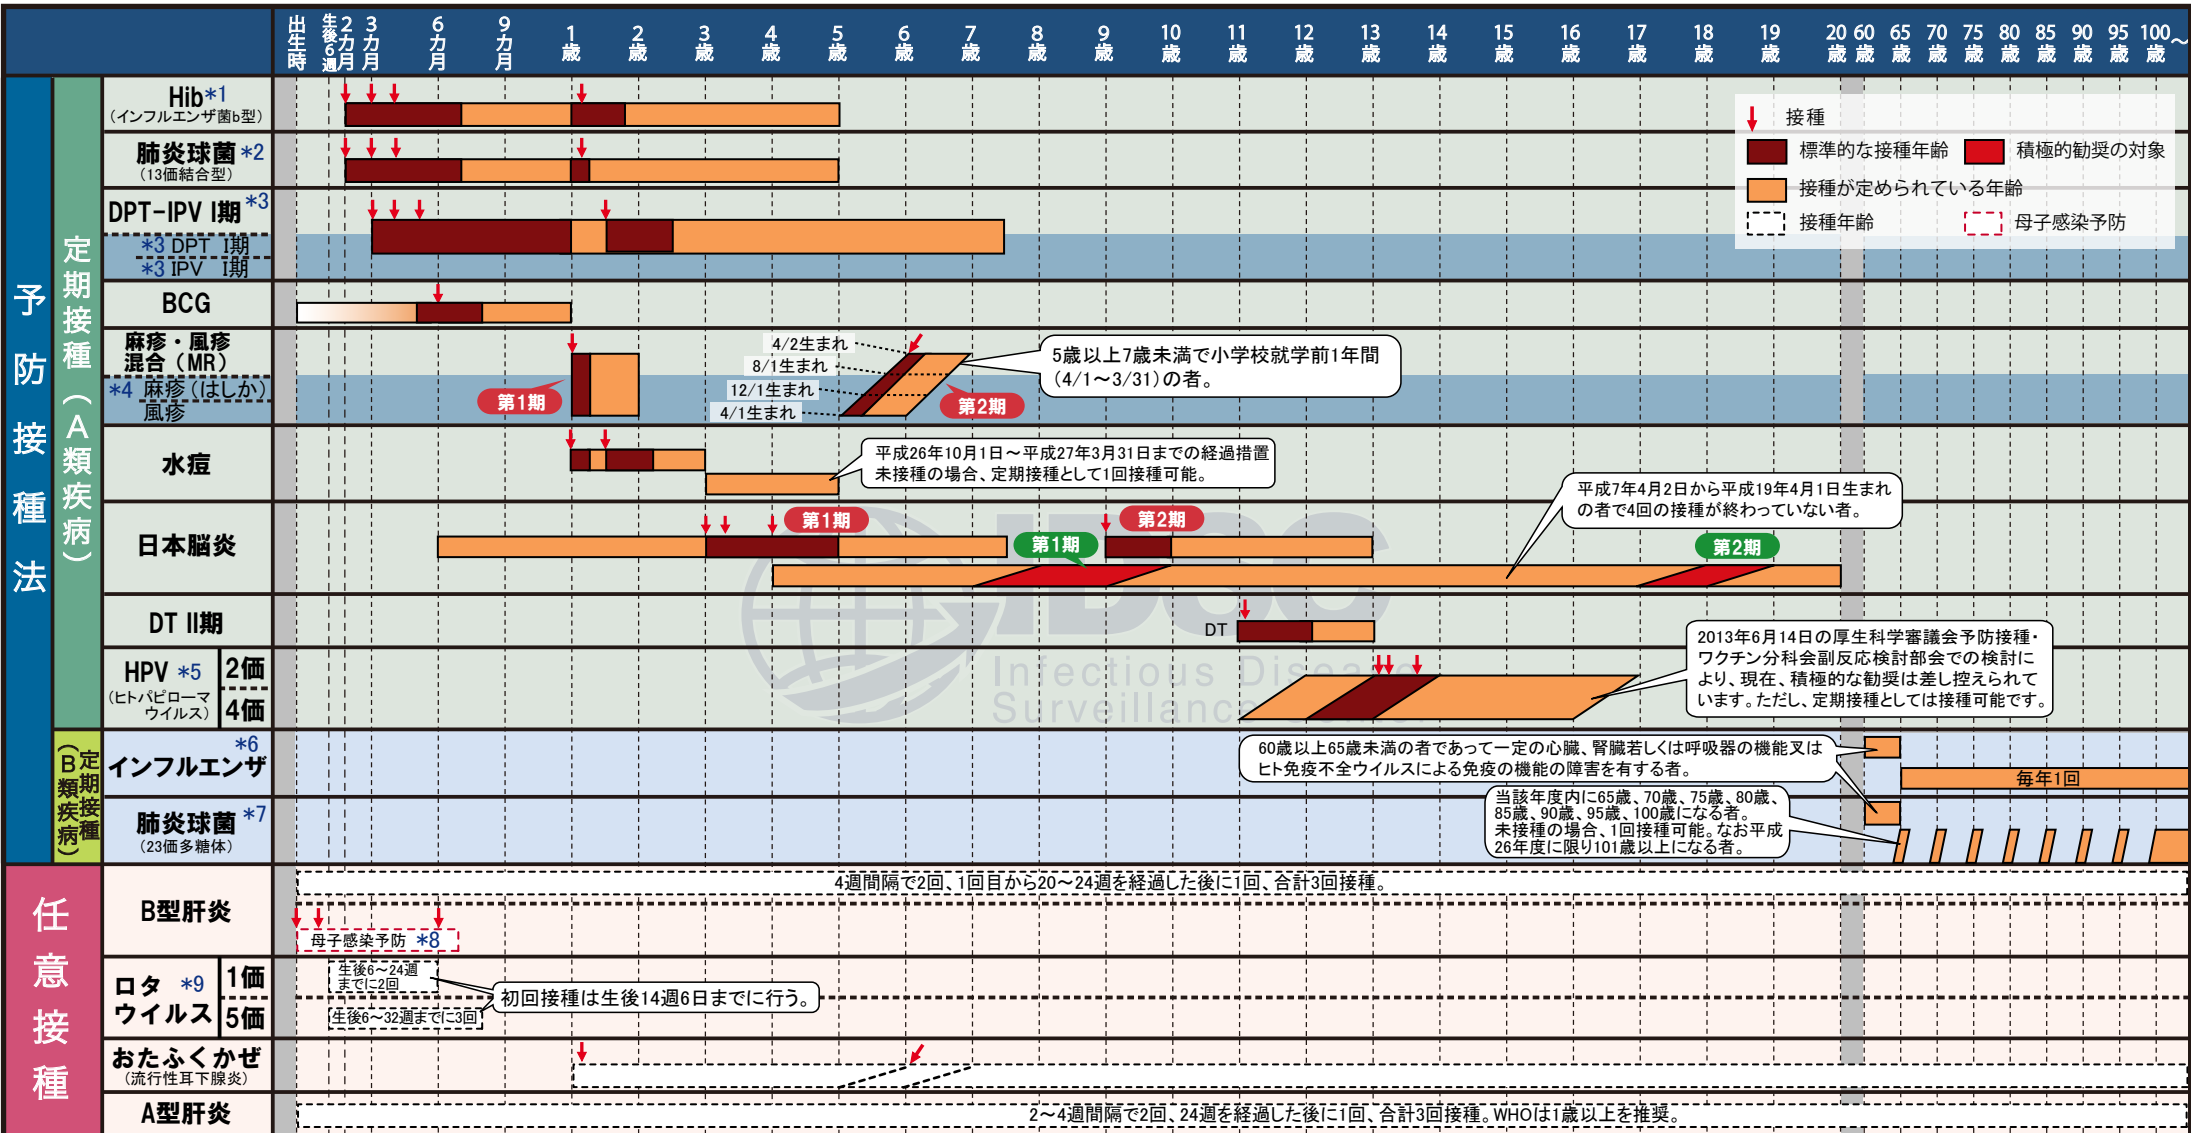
出生時 生後6週 2カ月 3カ月 6カ月 9カ月 1歳 2歳 3歳 4歳 5歳 6歳 7歳 8歳 9歳 10歳 11歳 12歳 13歳 14歳 15歳 16歳 17歳 18歳 19歳 20歳 60歳 65歳 70歳 75歳 80歳 85歳 90歳 95歳 100歳〜

接種
標準的な接種年齢
積極的勧奨の対象
接種が定められている年齢
接種年齢
母子感染予防

予防接種法

定期接種(A類疾病)

Hib *1 (インフルエンザ菌b型)

肺炎球菌 *2 (13価結合型)

DPT-IPV I期 *3
*3 DPT I期
*3 IPV I期

BCG

麻疹・風疹混合(MR)
*4 麻疹(はしか)
風疹
第1期
4/2生まれ
8/1生まれ
12/1生まれ
4/1生まれ
第2期
5歳以上7歳未満で小学校就学前1年間(4/1〜3/31)の者。

水痘
平成26年10月1日〜平成27年3月31日までの経過措置
未接種の場合、定期接種として1回接種可能。

日本脳炎
第1期
第2期
第1期
第2期
平成7年4月2日から平成19年4月1日生まれの者で4回の接種が終わっていない者。

DT II期
DT

HPV *5 (ヒトパピローマウイルス)
2価
4価
2013年6月14日の厚生科学審議会予防接種・ワクチン分科会副反応検討部会での検討により、現在、積極的な勧奨は差し控えられています。ただし、定期接種としては接種可能です。

定期接種(B類疾病)

インフルエンザ *6
60歳以上65歳未満の者であって一定の心臓、腎臓若しくは呼吸器の機能又はヒト免疫不全ウイルスによる免疫の機能の障害を有する者。
毎年1回

肺炎球菌 *7 (23価多糖体)
当該年度内に65歳、70歳、75歳、80歳、85歳、90歳、95歳、100歳になる者。未接種の場合、1回接種可能。なお平成26年度に限り101歳以上になる者。

任意接種

B型肝炎
4週間隔で2回、1回目から20〜24週を経過した後に1回、合計3回接種。
母子感染予防 *8

ロタウイルス *9
1価
5価
生後6〜24週までに2回
生後6〜32週までに3回
初回接種は生後14週6日までに行う。

おたふくかぜ (流行性耳下腺炎)

A型肝炎
2〜4週間隔で2回、24週を経過した後に1回、合計3回接種。WHOは1歳以上を推奨。

IDSC Infectious Disease Surveillance